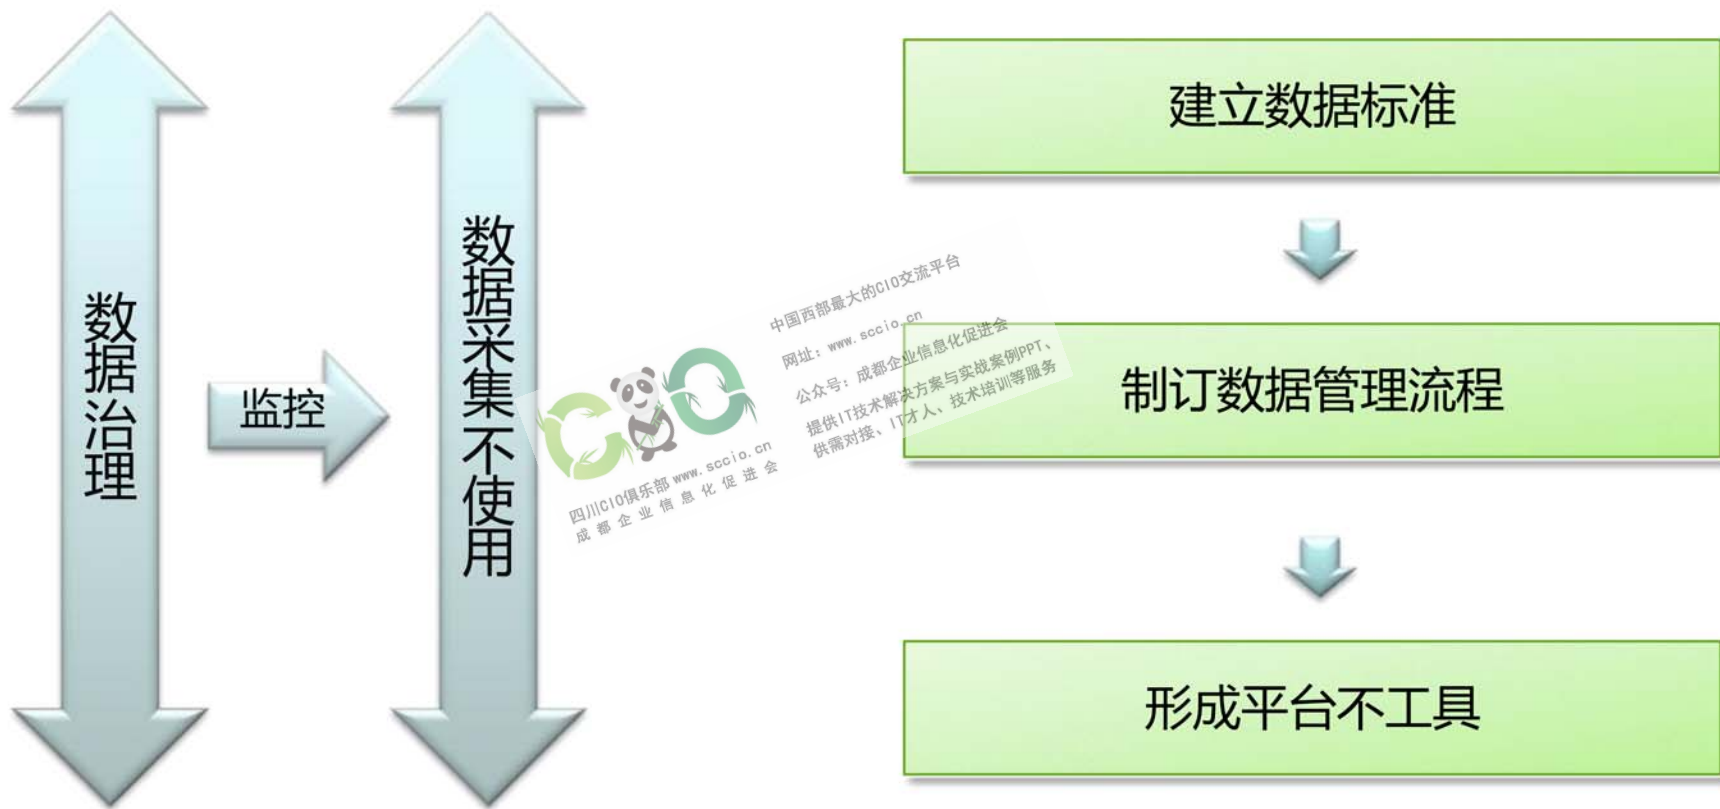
数据治理

监控

数据采集不使用

建立数据标准

制订数据管理流程

形成平台不工具

中国西部最大的CIO交流平台
网址：www.sccio.cn
公众号：成都企业信息化促进会
提供IT技术解决方案与实战案例PPT、供需对接、IT才人、技术培训等服务

CIO
四川CIO俱乐部 www.sccio.cn
成都企业信息化促进会